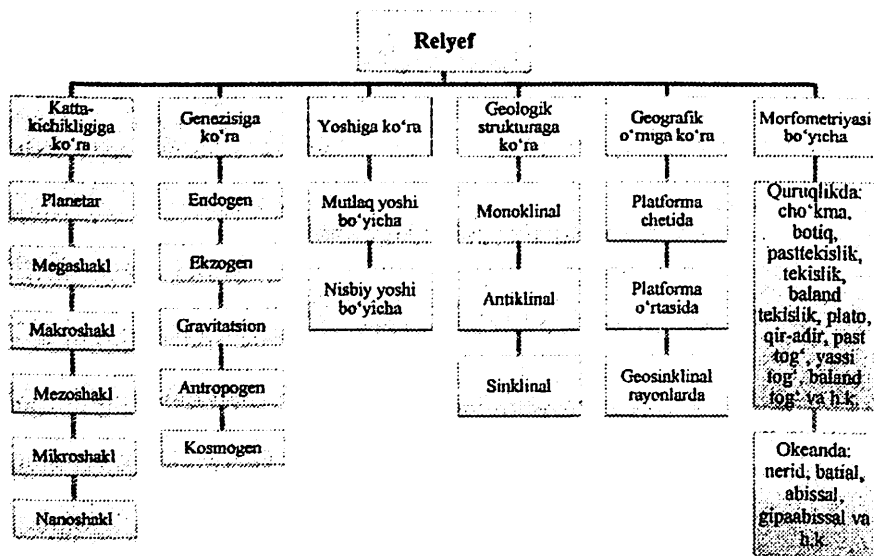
Relyef

Katta-kichikligiga ko'ra

Planetar

Megashakl

Makroshakl

Mezoshakl

Mikroshakl

Nanoshakl

Genezisiga ko'ra

Endogen

Ekzogen

Gravitatsion

Antropogen

Kosmogen

Yoshiga ko'ra

Mutlaq yoshi bo'yicha

Nisbiy yoshi bo'yicha

Geologik strukturaga ko'ra

Monoklinal

Antiklinal

Sinklinal

Geografik o'rniga ko'ra

Platforma chetida

Platforma o'rtasida

Geosinklinal rayonlarda

Morfometriyasi bo'yicha

Quruqlikda: cho'kma, botiq, pasttekislik, tekislik, baland tekislik, plato, qir-adir, past tog', yassi tog', baland tog' va h.k.

Okeanda: nerid, batial, abissal, gipaabissal va h.k.